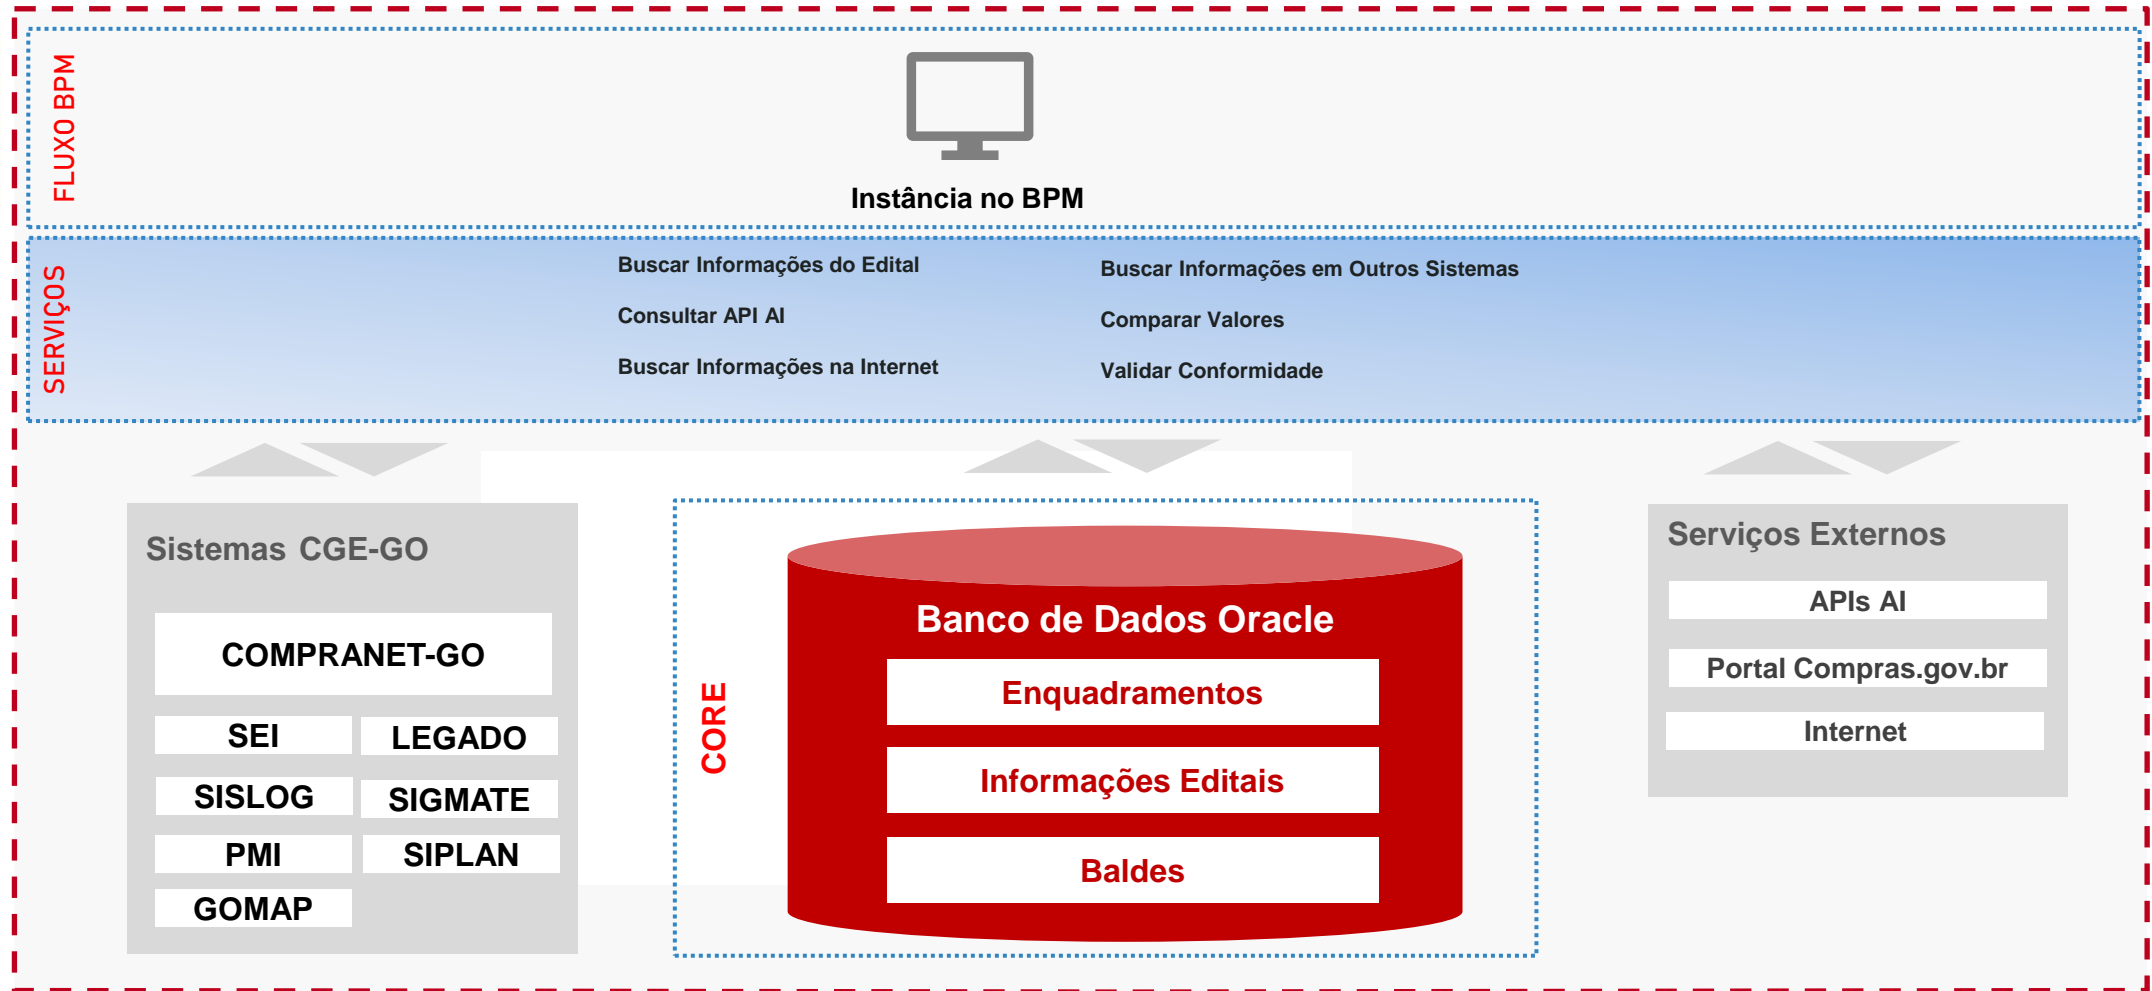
FLUXO BPM

Instância no BPM

SERVIÇOS

Buscar Informações do Edital

Consultar API AI

Buscar Informações na Internet

Buscar Informações em Outros Sistemas

Comparar Valores

Validar Conformidade

Sistemas CGE-GO

COMPRANET-GO

SEI

LEGADO

SISLOG

SIGMATE

PMI

SIPLAN

GOMAP

CORE

Banco de Dados Oracle

Enquadramentos

Informações Editais

Baldes

Serviços Externos

APIs AI

Portal Compras.gov.br

Internet